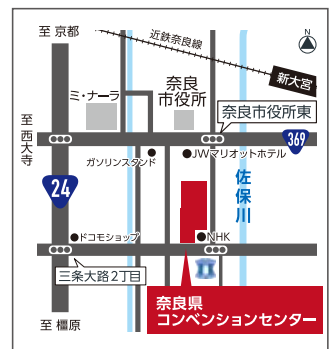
至 京都

近鉄奈良線

N

新大宮

ミ・ナーラ

奈良市役所

至 西大寺

奈良市役所東

369

ガソリンスタンド

JWマリオットホテル

24

佐保川

ドコモショップ

NHK

三条大路2丁目

至 橿原

奈良県コンベンションセンター